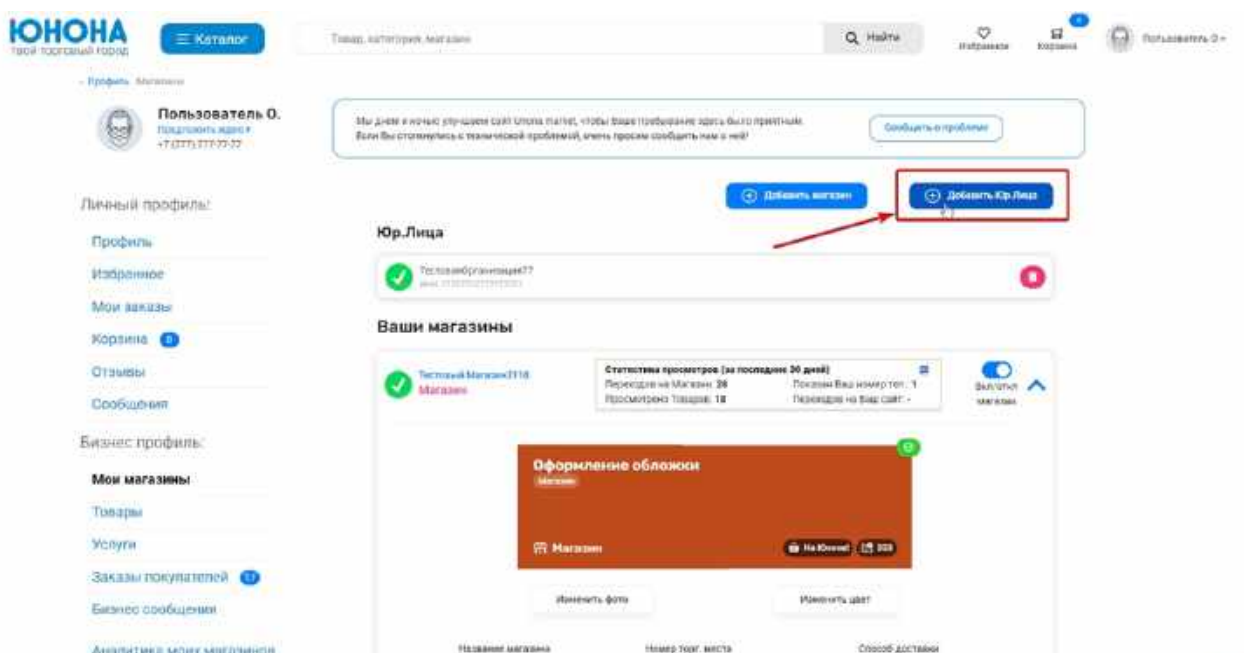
ЮНОНА
твой торговый город

Каталог

Товар, категория, магазин

Найти

Избранное

Корзина

Пользователь О.

Профиль Магазины

Пользователь О.
Подтвердить адрес
+7 (777) 777-77-77

Личный профиль:

Профиль

Избранное

Мои заказы

Корзина

Отзывы

Сообщения

Бизнес профиль:

Мои магазины

Товары

Услуги

Заказы покупателей

Бизнес сообщения

Аналитика моих магазинов

Мы днем и ночью улучшаем сайт Unona market, чтобы ваше пребывание здесь было приятным. Если Вы столкнулись с технической проблемой, очень просим сообщить нам о ней!

Сообщить о проблеме

Добавить магазин

Добавить Юр.Лица

Юр.Лица

ТестоваяОрганизация77
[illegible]

Ваши магазины

ТестовыйМагазин3116
Магазин

Статистика просмотров (за последние 30 дней)
Переходов на Магазин: 26
Просмотрено Товаров: 18
Показан Ваш номер тел.: 1
Переходов на Ваш сайт: -

Выключить магазин

Оформление обложки
Магазин

Магазин

На Юноне! 203

Изменить фото

Изменить цвет

Название магазина

Номер торг. места

Способ доставки